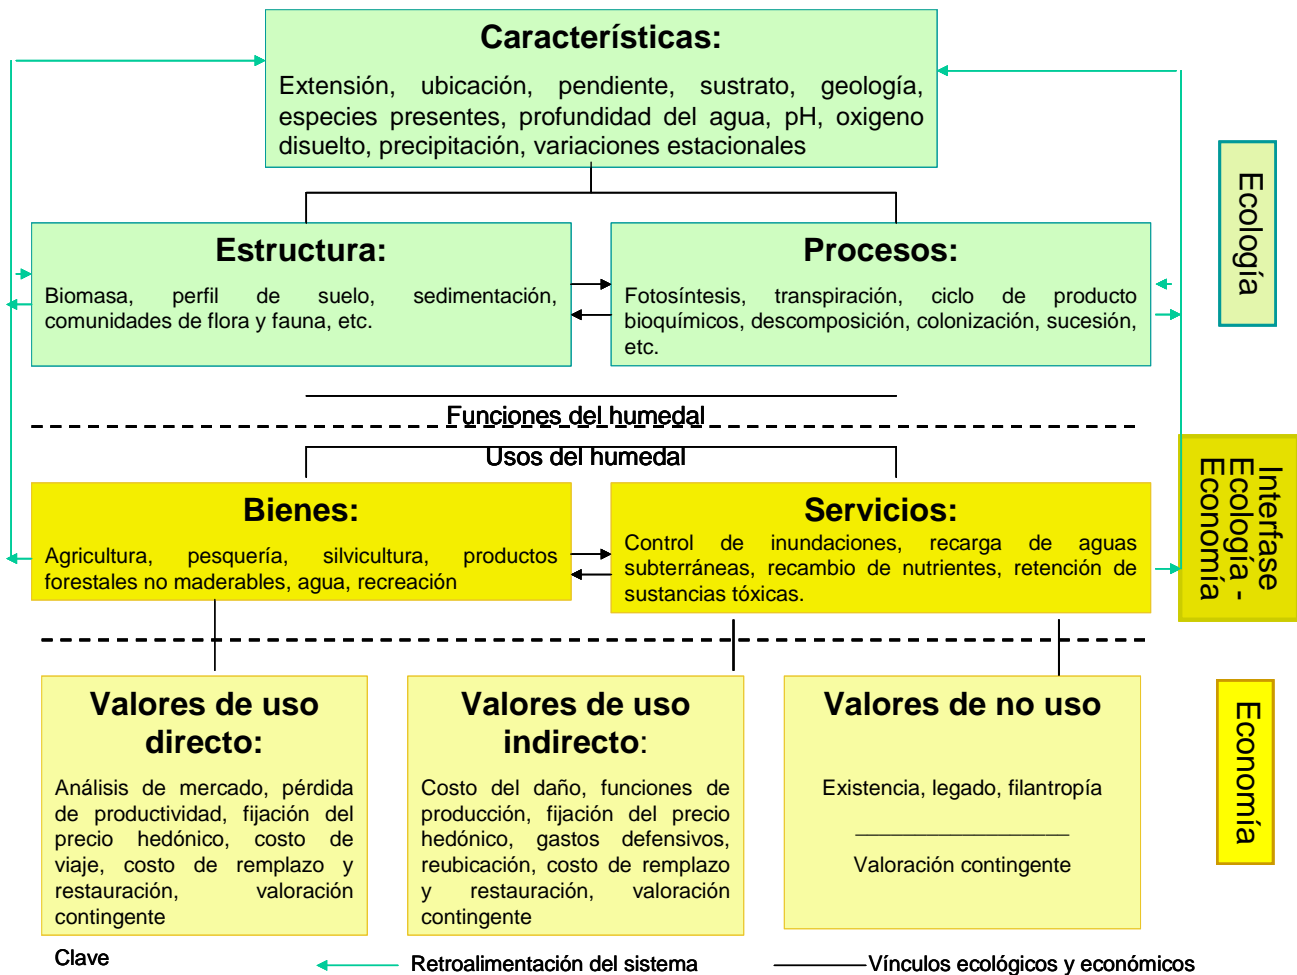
Características:

Extensión, ubicación, pendiente, sustrato, geología, especies presentes, profundidad del agua, pH, oxigeno disuelto, precipitación, variaciones estacionales

Ecología

Estructura:

Biomasa, perfil de suelo, sedimentación, comunidades de flora y fauna, etc.

Procesos:

Fotosíntesis, transpiración, ciclo de producto bioquímicos, descomposición, colonización, sucesión, etc.

Funciones del humedal

Usos del humedal

Interfase Ecología - Economía

Bienes:

Agricultura, pesquería, silvicultura, productos forestales no maderables, agua, recreación

Servicios:

Control de inundaciones, recarga de aguas subterráneas, recambio de nutrientes, retención de sustancias tóxicas.

Valores de uso directo:

Análisis de mercado, pérdida de productividad, fijación del precio hedónico, costo de viaje, costo de remplazo y restauración, valoración contingente

Valores de uso indirecto:

Costo del daño, funciones de producción, fijación del precio hedónico, gastos defensivos, reubicación, costo de remplazo y restauración, valoración contingente

Valores de no uso

Existencia, legado, filantropía

Valoración contingente

Economía

Clave

Retroalimentación del sistema

Vínculos ecológicos y económicos